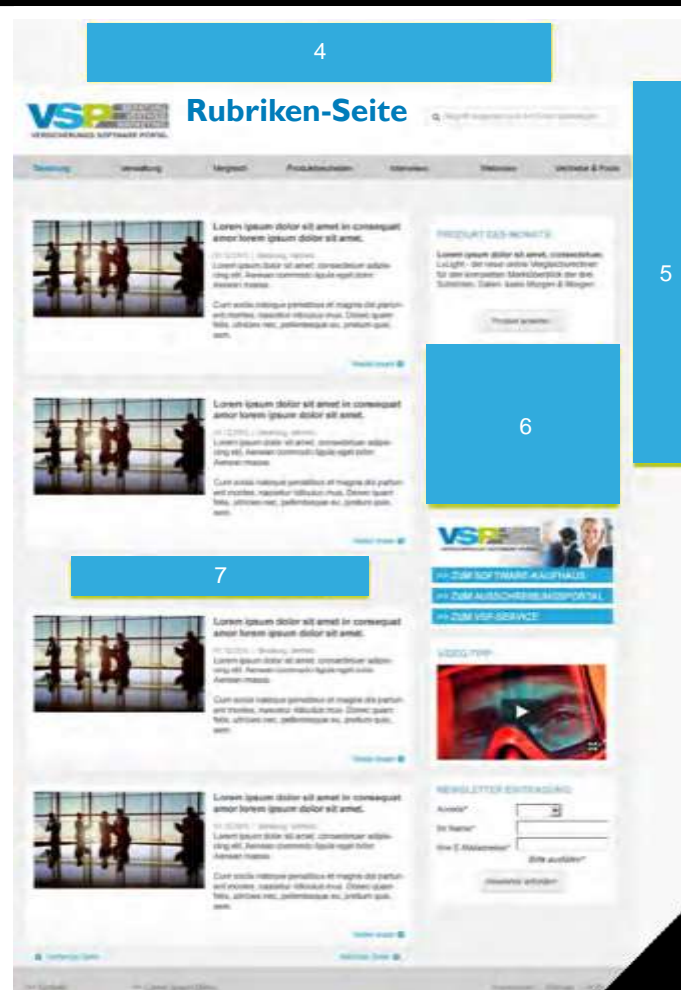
4

VSP

VERSICHERUNGS SOFTWARE PORTAL

Rubriken-Seite

5

Lorem ipsum dolor sit amet in consequat amor lorem ipsum dolor sit amet.

Lorem ipsum dolor sit amet in consequat amor lorem ipsum dolor sit amet.

6

>> ZUM SOFTWARE-KAUFHAUS

>> ZUM AUSSCHREIBUNGSPORTAL

>> ZUM VSP-SERVICE

7

Lorem ipsum dolor sit amet in consequat amor lorem ipsum dolor sit amet.

Lorem ipsum dolor sit amet in consequat amor lorem ipsum dolor sit amet.

NEWSLETTER EINTRAGUNG